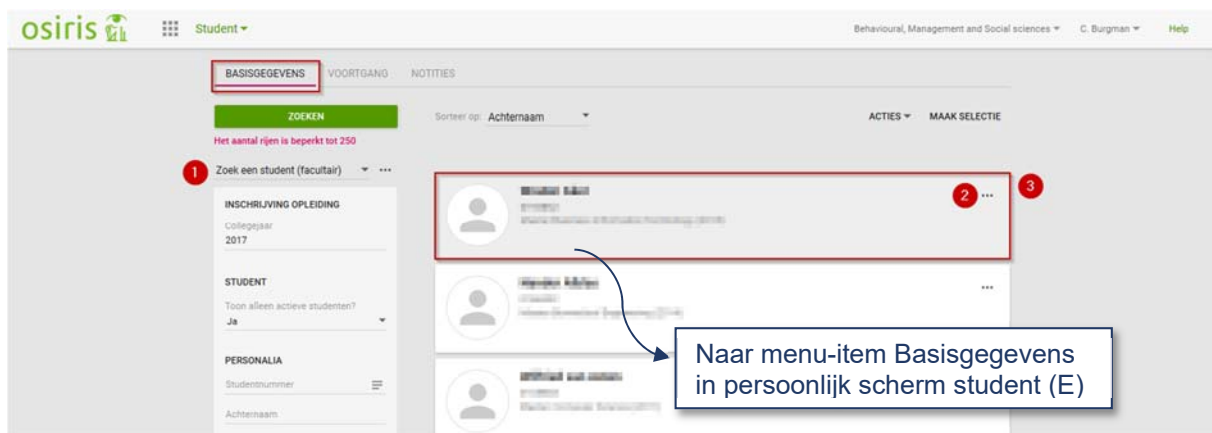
osiris

Student ▾

Behavioural, Management and Social sciences ▾ C. Burgman ▾ Help

BASISGEGEVENS VOORTGANG NOTITIES

ZOEKEN

Het aantal rijen is beperkt tot 250

1 Zoek een student (facultair) ▾ ···

INSCHRIJVING OPLEIDING

Collegejaar
2017

STUDENT

Toon alleen actieve studenten?
Ja

PERSONALIA

Studentnummer

Achternaam

Sorteer op: Achternaam ▾

ACTIES ▾ MAAK SELECTIE

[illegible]

2 ··· 3

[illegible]

···

Naar menu-item Basisgegevens in persoonlijk scherm student (E)

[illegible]